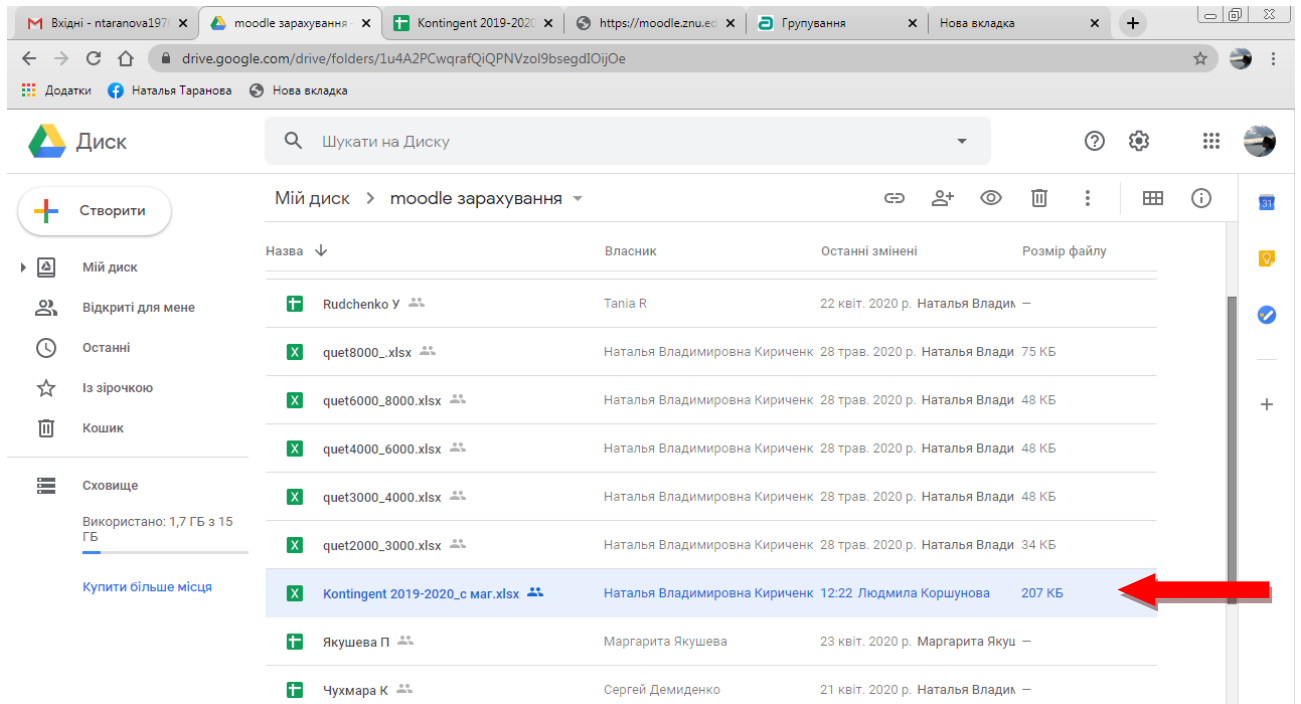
Вхідні - ntaranova197 ×
moodle зарахування ×
Kontingent 2019-202 ×
https://moodle.znu.e ×
Групування ×
Нова вкладка ×
+

drive.google.com/drive/folders/1u4A2PCwqrafQiQPNVzol9bsegdIOijOe

Додатки
Наталья Таранова
Нова вкладка

Диск
Шукати на Диску

Створити
Мій диск
Відкриті для мене
Останні
Із зірочкою
Кошик
Сховище
Використано: 1,7 ГБ з 15 ГБ
Купити більше місця

Мій диск > moodle зарахування

| Назва | Власник | Останні змінені | Розмір файлу |
|---|---|---|---|
| Rudchenko У | Tania R | 22 квіт. 2020 р. Наталья Владим | — |
| quet8000_.xlsx | Наталья Владимировна Кириченк | 28 трав. 2020 р. Наталья Влади | 75 КБ |
| quet6000_8000.xlsx | Наталья Владимировна Кириченк | 28 трав. 2020 р. Наталья Влади | 48 КБ |
| quet4000_6000.xlsx | Наталья Владимировна Кириченк | 28 трав. 2020 р. Наталья Влади | 48 КБ |
| quet3000_4000.xlsx | Наталья Владимировна Кириченк | 28 трав. 2020 р. Наталья Влади | 48 КБ |
| quet2000_3000.xlsx | Наталья Владимировна Кириченк | 28 трав. 2020 р. Наталья Влади | 34 КБ |
| Kontingent 2019-2020_c маг.xlsx | Наталья Владимировна Кириченк | 12:22 Людмила Коршунова | 207 КБ |
| Якушева П | Маргарита Якушева | 23 квіт. 2020 р. Маргарита Якуш | — |
| Чухмара К | Сергей Демиденко | 21 квіт. 2020 р. Наталья Владим | — |